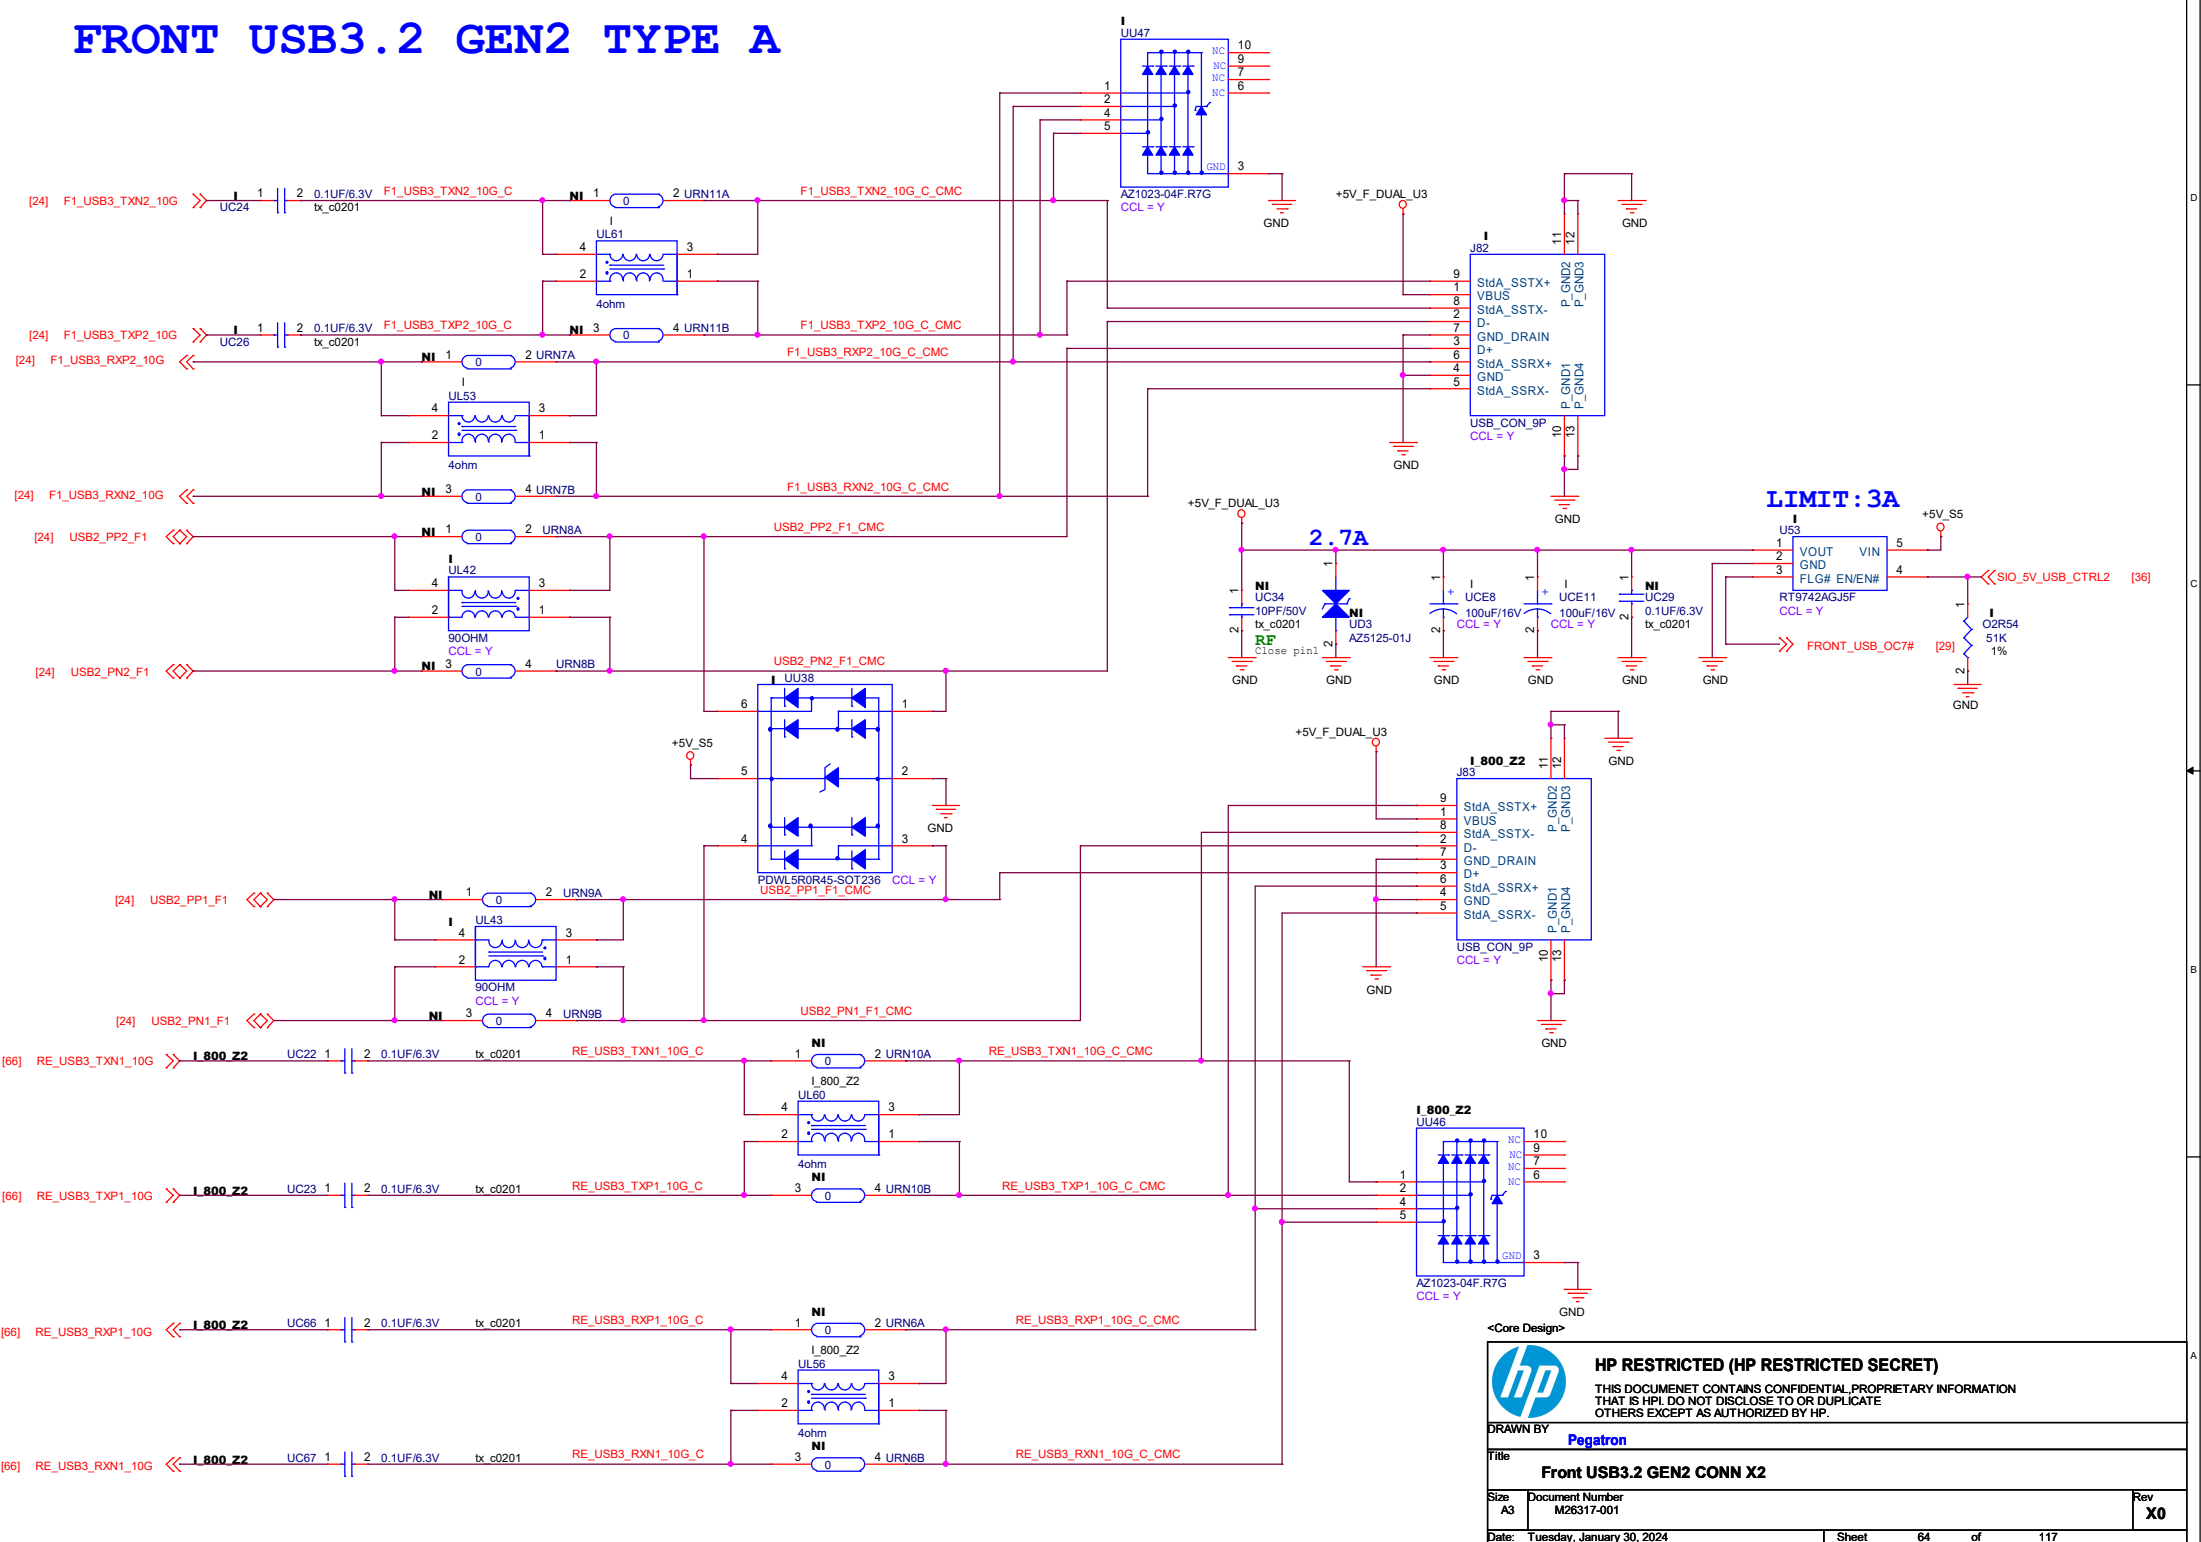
FRONT USB3.2 GEN2 TYPE A

UU47
NC 10
NC 9
NC 7
NC 6
1
2
4
5
GND 3
AZ1023-04F.R7G
CCL = Y
GND

[24] F1_USB3_TXN2_10G
UC24
1 2 0.1UF/6.3V tx_c0201
F1_USB3_TXN2_10G_C
NI 1 0 2 URN11A
F1_USB3_TXN2_10G_C_CMC
UL61
4 3
2 1
4ohm
[24] F1_USB3_TXP2_10G
UC26
1 2 0.1UF/6.3V tx_c0201
F1_USB3_TXP2_10G_C
NI 3 0 4 URN11B
F1_USB3_TXP2_10G_C_CMC
[24] F1_USB3_RXP2_10G
NI 1 0 2 URN7A
F1_USB3_RXP2_10G_C_CMC
UL53
4 3
2 1
4ohm
[24] F1_USB3_RXN2_10G
NI 3 0 4 URN7B
F1_USB3_RXN2_10G_C_CMC

+5V_F_DUAL_U3
GND
J82
9 StdA_SSTX+
1 VBUS
8 StdA_SSTX-
2 D-
7 GND_DRAIN
3 D+
6 StdA_SSRX+
4 GND
5 StdA_SSRX-
P_GND2 P_GND3
P_GND1 P_GND4
11 12
10 13
USB_CON_9P
CCL = Y
GND
GND

[24] USB2_PP2_F1
NI 1 0 2 URN8A
USB2_PP2_F1_CMC
UL42
4 3
2 1
90OHM
CCL = Y
[24] USB2_PN2_F1
NI 3 0 4 URN8B
USB2_PN2_F1_CMC

+5V_F_DUAL_U3
2.7A
NI
UC34
10PF/50V
tx_c0201
RF
Close pin1
NI
UD3
AZ5125-01J
UCE8
100uF/16V
CCL = Y
UCE11
100uF/16V
CCL = Y
NI
UC29
0.1UF/6.3V
tx_c0201
GND GND GND GND GND GND

LIMIT:3A
U53
1 VOUT VIN 5
2 GND
3 FLG# EN/EN# 4
RT9742AGJ5F
CCL = Y
+5V_S5
SIO_5V_USB_CTRL2 [36]
O2R54
51K
1%
GND
FRONT_USB_OC7# [29]

UU38
6 1
5 2
4 3
+5V_S5
GND
PDWL5R0R45-SOT236 CCL = Y
USB2_PP1_F1_CMC

+5V_F_DUAL_U3
I_800_Z2
J83
9 StdA_SSTX+
1 VBUS
8 StdA_SSTX-
2 D-
7 GND_DRAIN
3 D+
6 StdA_SSRX+
4 GND
5 StdA_SSRX-
P_GND2 P_GND3
P_GND1 P_GND4
11 12
10 13
USB_CON_9P
CCL = Y
GND
GND
GND

[24] USB2_PP1_F1
NI 1 0 2 URN9A
UL43
4 3
2 1
90OHM
CCL = Y
[24] USB2_PN1_F1
NI 3 0 4 URN9B
USB2_PN1_F1_CMC

[66] RE_USB3_TXN1_10G
I_800_Z2
UC22 1 2 0.1UF/6.3V tx_c0201
RE_USB3_TXN1_10G_C
NI 1 0 2 URN10A
RE_USB3_TXN1_10G_C_CMC
I_800_Z2
UL60
4 3
2 1
4ohm
[66] RE_USB3_TXP1_10G
I_800_Z2
UC23 1 2 0.1UF/6.3V tx_c0201
RE_USB3_TXP1_10G_C
NI 3 0 4 URN10B
RE_USB3_TXP1_10G_C_CMC

I_800_Z2
UU46
NC 10
NC 9
NC 7
NC 6
1
2
4
5
GND 3
AZ1023-04F.R7G
CCL = Y
GND

[66] RE_USB3_RXP1_10G
I_800_Z2
UC66 1 2 0.1UF/6.3V tx_c0201
RE_USB3_RXP1_10G_C
NI 1 0 2 URN6A
RE_USB3_RXP1_10G_C_CMC
I_800_Z2
UL56
4 3
2 1
4ohm
[66] RE_USB3_RXN1_10G
I_800_Z2
UC67 1 2 0.1UF/6.3V tx_c0201
RE_USB3_RXN1_10G_C
NI 3 0 4 URN6B
RE_USB3_RXN1_10G_C_CMC

<Core Design>
hp
HP RESTRICTED (HP RESTRICTED SECRET)
THIS DOCUMENET CONTAINS CONFIDENTIAL,PROPRIETARY INFORMATION THAT IS HPI. DO NOT DISCLOSE TO OR DUPLICATE OTHERS EXCEPT AS AUTHORIZED BY HP.
DRAWN BY Pegatron
Title
Front USB3.2 GEN2 CONN X2
Size A3
Document Number M26317-001
Rev X0
Date: Tuesday, January 30, 2024
Sheet 64 of 117
D
C
B
A